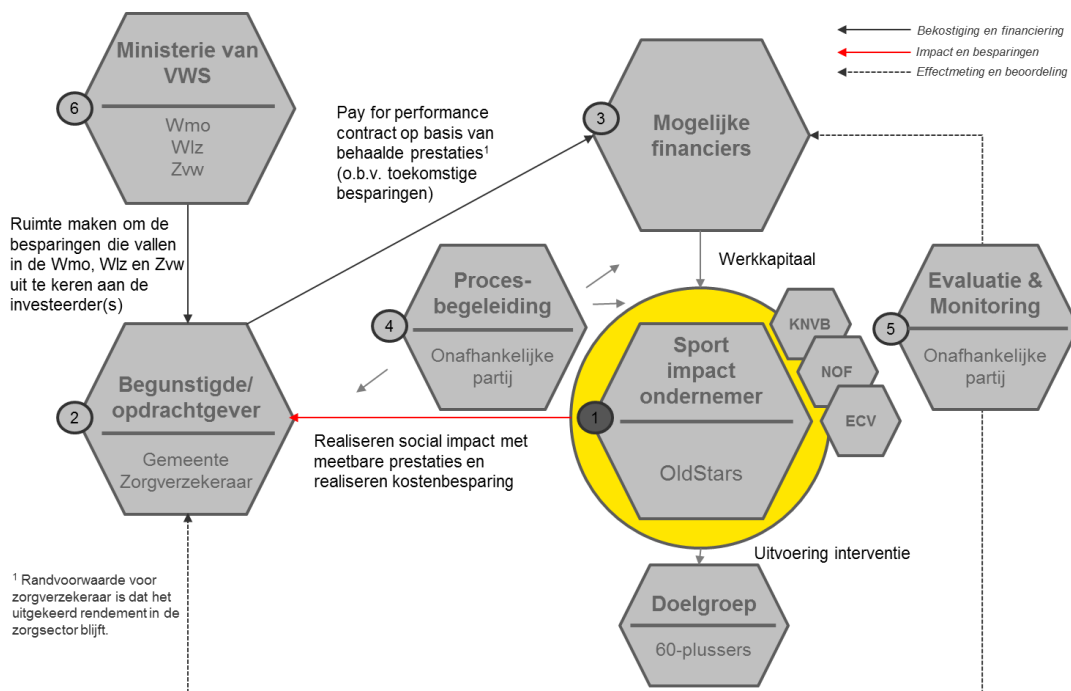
Bekostiging en financiering
Impact en besparingen
Effectmeting en beoordeling

6
Ministerie van VWS
Wmo
Wlz
Zvw

Pay for performance contract op basis van behaalde prestaties$^1$ (o.b.v. toekomstige besparingen)

3
Mogelijke financiers

Ruimte maken om de besparingen die vallen in de Wmo, Wlz en Zvw uit te keren aan de investeerder(s)

Werkkapitaal

4
Proces-begeleiding
Onafhankelijke partij

KNVB
NOF
ECV

5
Evaluatie & Monitoring
Onafhankelijke partij

2
Begunstigde/ opdrachtgever
Gemeente
Zorgverzekeraar

1
Sport impact ondernemer
OldStars

Realiseren social impact met meetbare prestaties en realiseren kostenbesparing

$^1$ Randvoorwaarde voor zorgverzekeraar is dat het uitgekeerd rendement in de zorgsector blijft.

Uitvoering interventie

Doelgroep
60-plussers